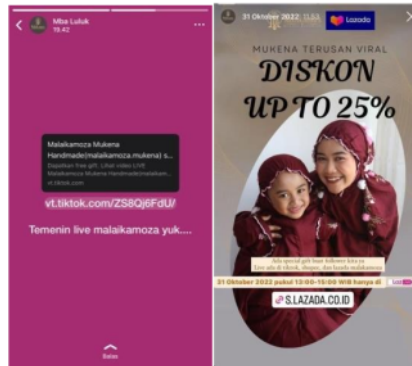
Mba Luluk
19.42

Malaikamoza Mukena Handmade(malaikamoza.mukena) s...
Dapatkan free gift. Lihat video LIVE Malaikamoza Mukena Handmade(malaikam...
vt.tiktok.com

vt.tiktok.com/ZS8Qj6FdU/

Temenin live malaikamoza yuk....

Balas

31 Oktober 2022 11.53

Lazada

MUKENA TERUSAN VIRAL
DISKON
UP TO 25%

Ada special gift buat followers kita ya
Live ada di tiktok, shopee, dan lazada malaikamoza

31 Oktober 2022 pukul 13.00-15.00 WIB hanya di

S.LAZADA.CO.ID